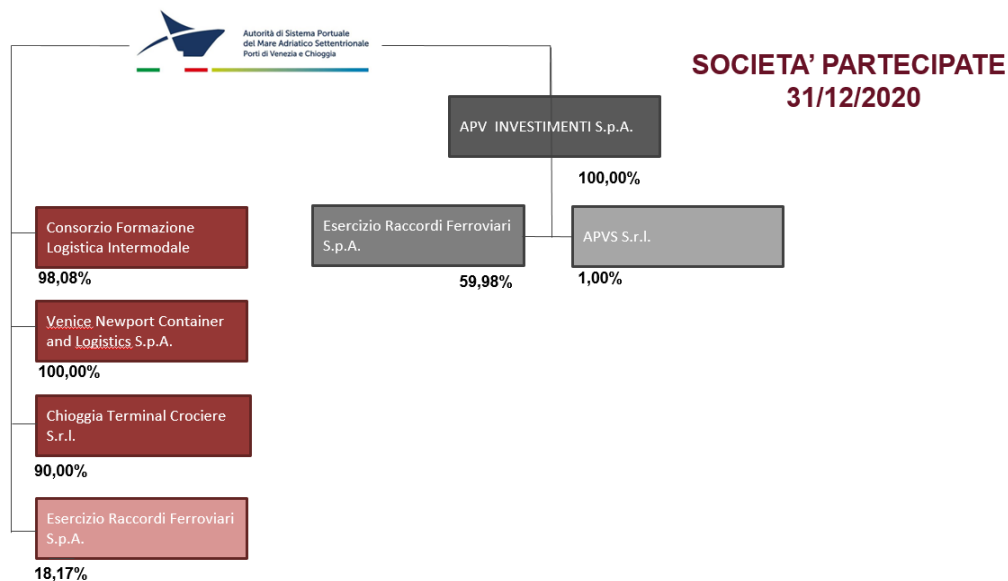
Autorità di Sistema Portuale del Mare Adriatico Settentrionale Porti di Venezia e Chioggia

SOCIETA' PARTECIPATE
31/12/2020

APV INVESTIMENTI S.p.A.

100,00%

Esercizio Raccordi Ferroviari S.p.A.

59,98%

APVS S.r.l.

1,00%

Consorzio Formazione Logistica Intermodale

98,08%

Venice Newport Container and Logistics S.p.A.

100,00%

Chioggia Terminal Crociere S.r.l.

90,00%

Esercizio Raccordi Ferroviari S.p.A.

18,17%